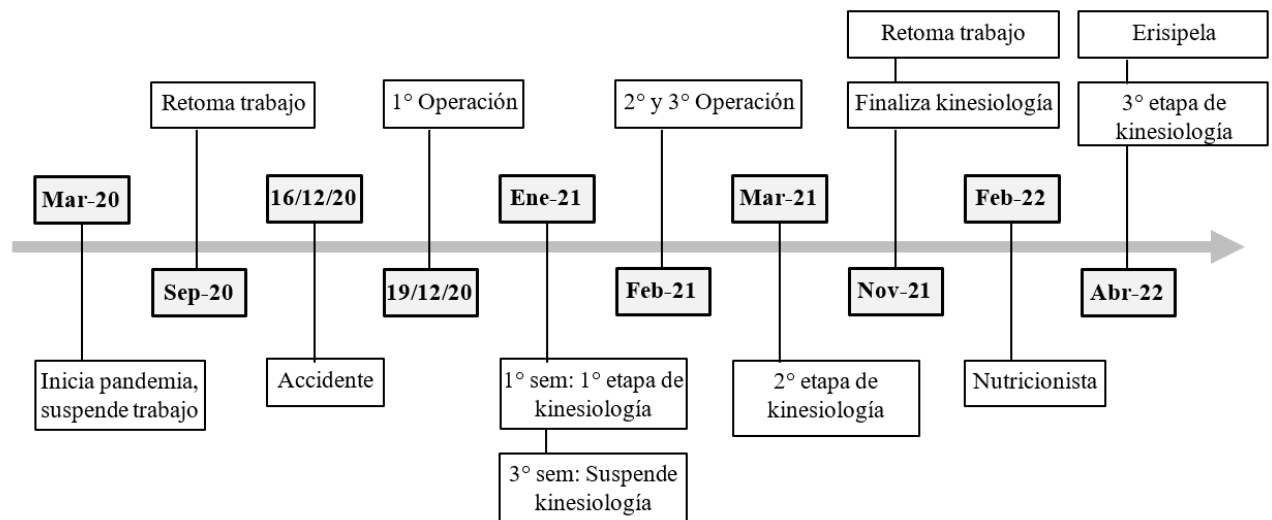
Mar-20

Inicia pandemia, suspende trabajo

Retoma trabajo

Sep-20

16/12/20

Accidente

1° Operación

19/12/20

Ene-21

1° sem: 1° etapa de kinesiología

3° sem: Suspende kinesiología

2° y 3° Operación

Feb-21

Mar-21

2° etapa de kinesiología

Retoma trabajo

Finaliza kinesiología

Nov-21

Feb-22

Nutricionista

Erisipela

3° etapa de kinesiología

Abr-22